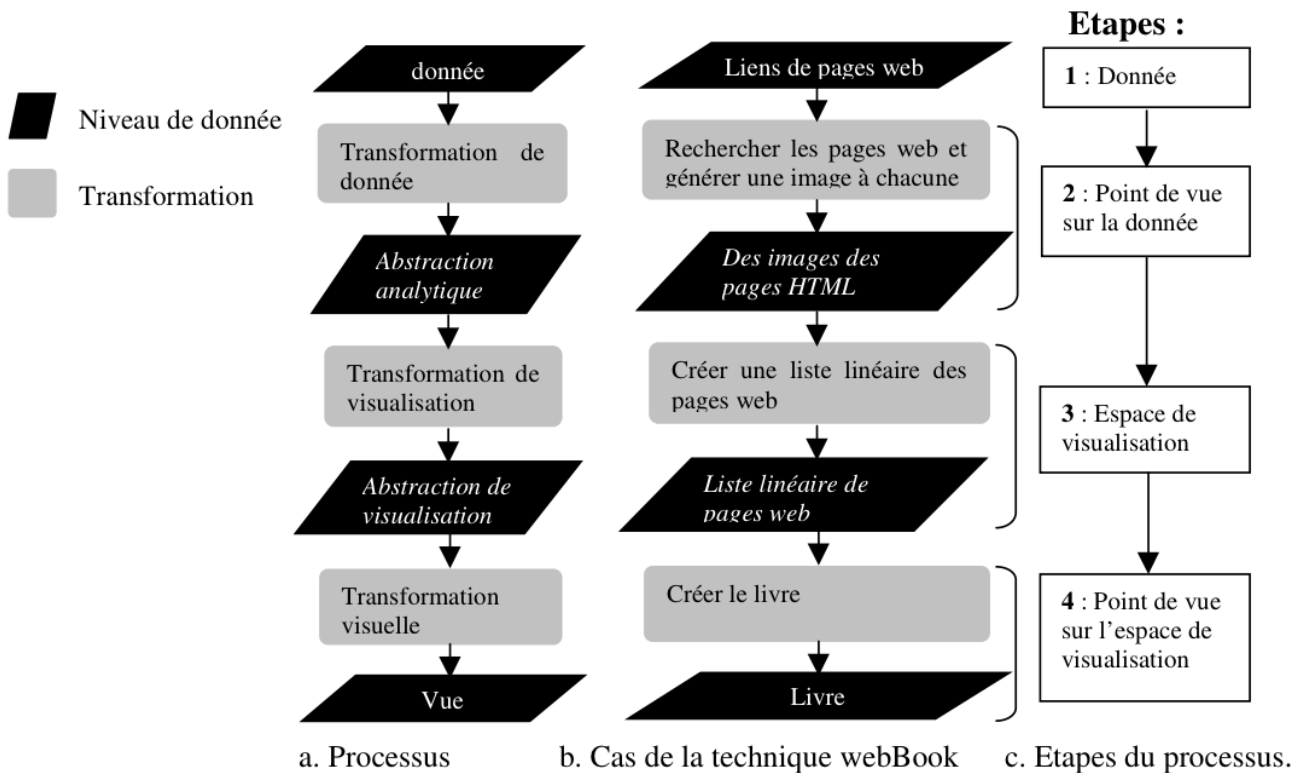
Niveau de donnée

Transformation

donnée

Transformation de donnée

Abstraction analytique

Transformation de visualisation

Abstraction de visualisation

Transformation visuelle

Vue

a. Processus

Liens de pages web

Rechercher les pages web et générer une image à chacune

Des images des pages HTML

Créer une liste linéaire des pages web

Liste linéaire de pages web

Créer le livre

Livre

b. Cas de la technique webBook

Etapes :

1 : Donnée

2 : Point de vue sur la donnée

3 : Espace de visualisation

4 : Point de vue sur l'espace de visualisation

c. Etapes du processus.